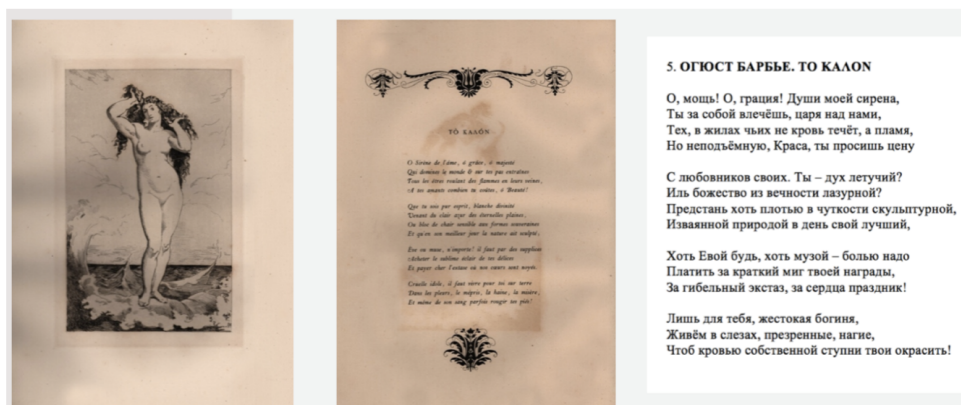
TO KAΛON

O Sirène de l'âme, ô grâce, ô majesté
Qui domines le monde & sur les pas entraînes
Tous les êtres roulant des flammes en leurs veines,
À tes amants combien tu coûtes, ô Beauté!

Que tu sois pur esprit, blanche divinité
Venant du clair azur des éternelles plaines,
Ou bloc de chair sensible aux formes souveraines
Et qu'en son meilleur jour la nature ait sculpté,

Ève ou muse, n'importe! il faut par des supplices
Acheter le sublime attrait de tes délices
Et payer cher l'extase où nos cœurs sont noyés.

Cruelle idole, il faut vivre pour toi sur terre
Dans les pleurs, le mépris, la haine, la misère,
Et même de son sang parfois rougir tes pieds!

5. ОГЮСТ БАРБЬЕ. TO KAΛON

О, мощь! О, грация! Души моей сирена,
Ты за собой влечёшь, царя над нами,
Тех, в жилах чьих не кровь течёт, а пламя,
Но неподъёмную, Краса, ты просишь цену

С любовников своих. Ты – дух летучий?
Иль божество из вечности лазурной?
Предстань хоть плотью в чуткости скульптурной,
Изваянной природой в день свой лучший,

Хоть Евой будь, хоть музой – болью надо
Платить за краткий миг твоей награды,
За гибельный экстаз, за сердца праздник!

Лишь для тебя, жестокая богиня,
Живём в слезах, презренные, нагие,
Чтоб кровью собственной ступни твои окрасить!